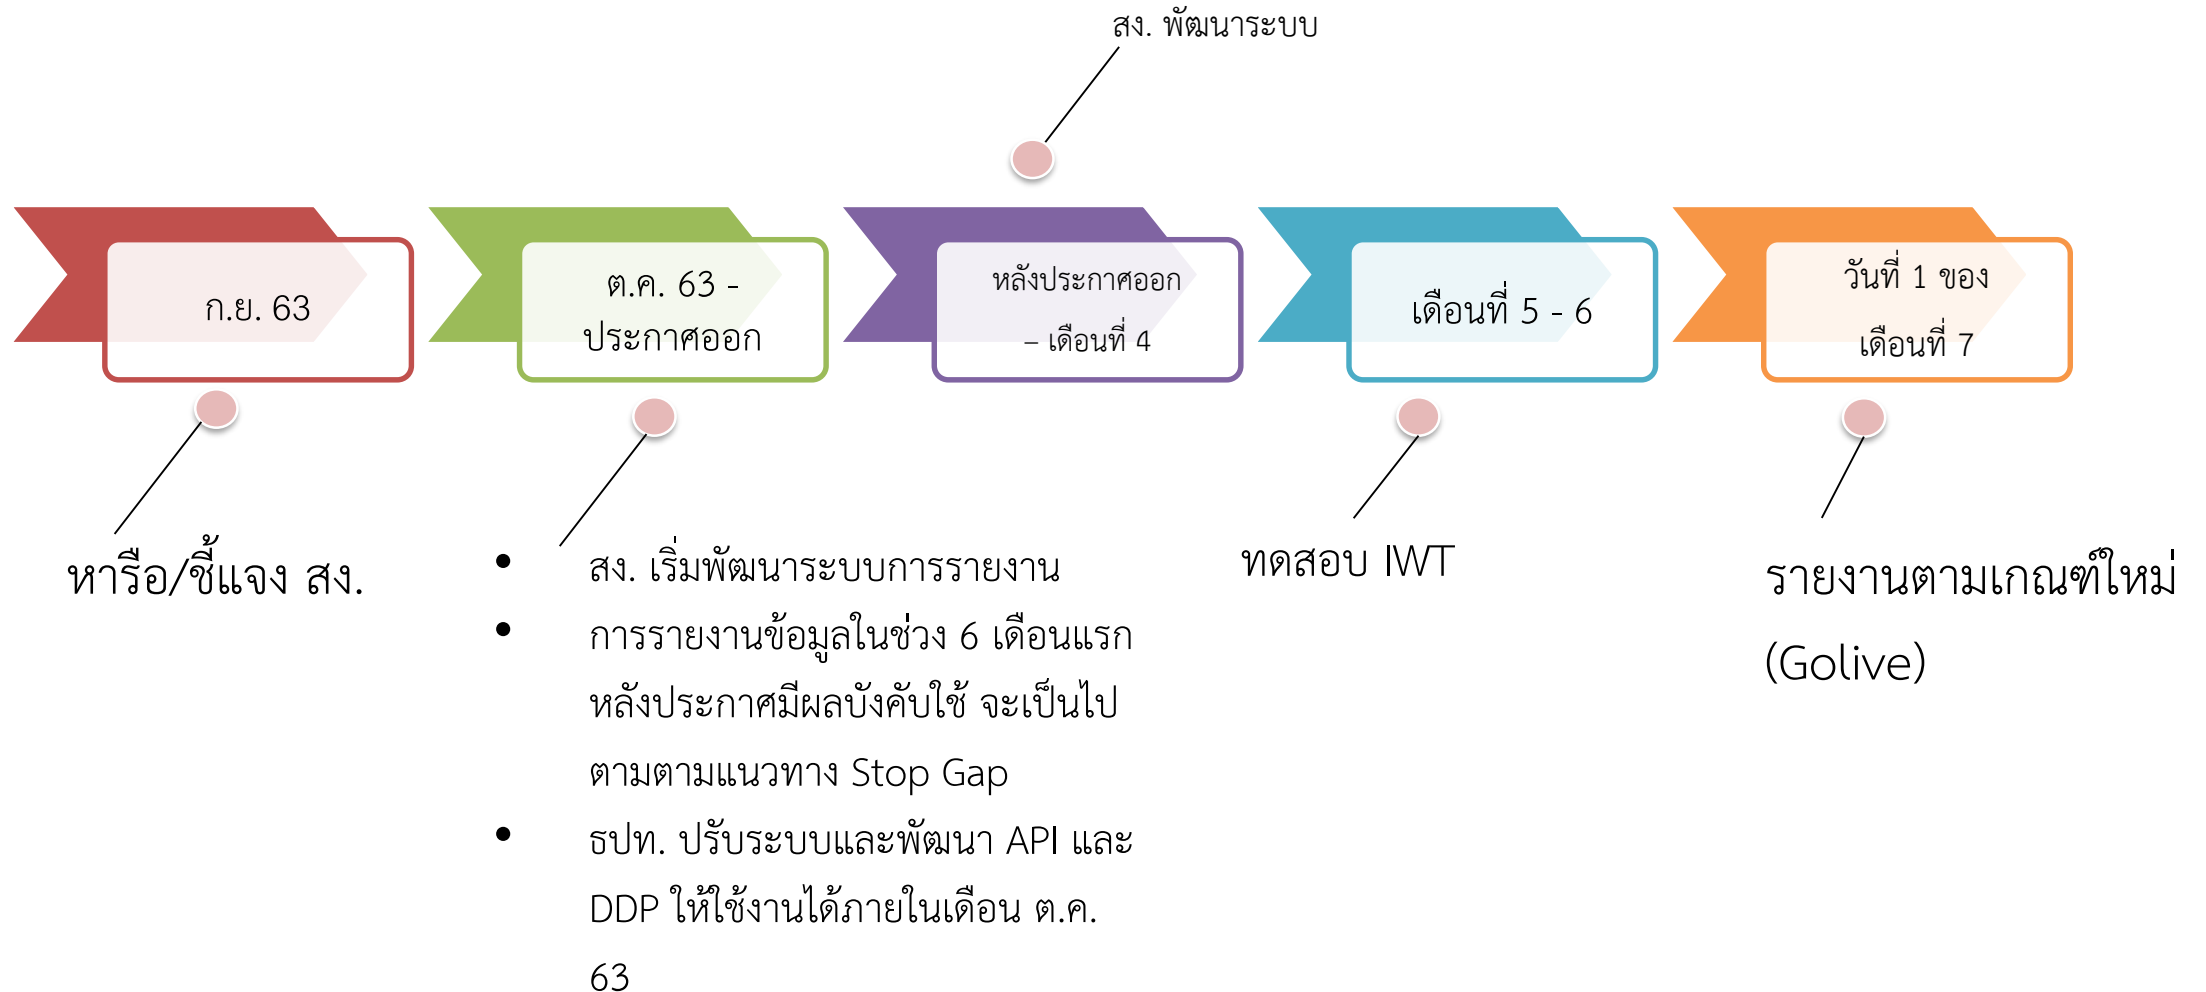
สง. พัฒนาระบบ

ก.ย. 63

ต.ค. 63 - ประกาศออก

หลังประกาศออก – เดือนที่ 4

เดือนที่ 5 - 6

วันที่ 1 ของ เดือนที่ 7

หารือ/ชี้แจง สง.

- สง. เริ่มพัฒนาระบบการรายงาน
- การรายงานข้อมูลในช่วง 6 เดือนแรก หลังประกาศมีผลบังคับใช้ จะเป็นไปตามตามแนวทาง Stop Gap
- ธปท. ปรับระบบและพัฒนา API และ DDP ให้ใช้งานได้ภายในเดือน ต.ค. 63

ทดสอบ IWT

รายงานตามเกณฑ์ใหม่ (Golive)